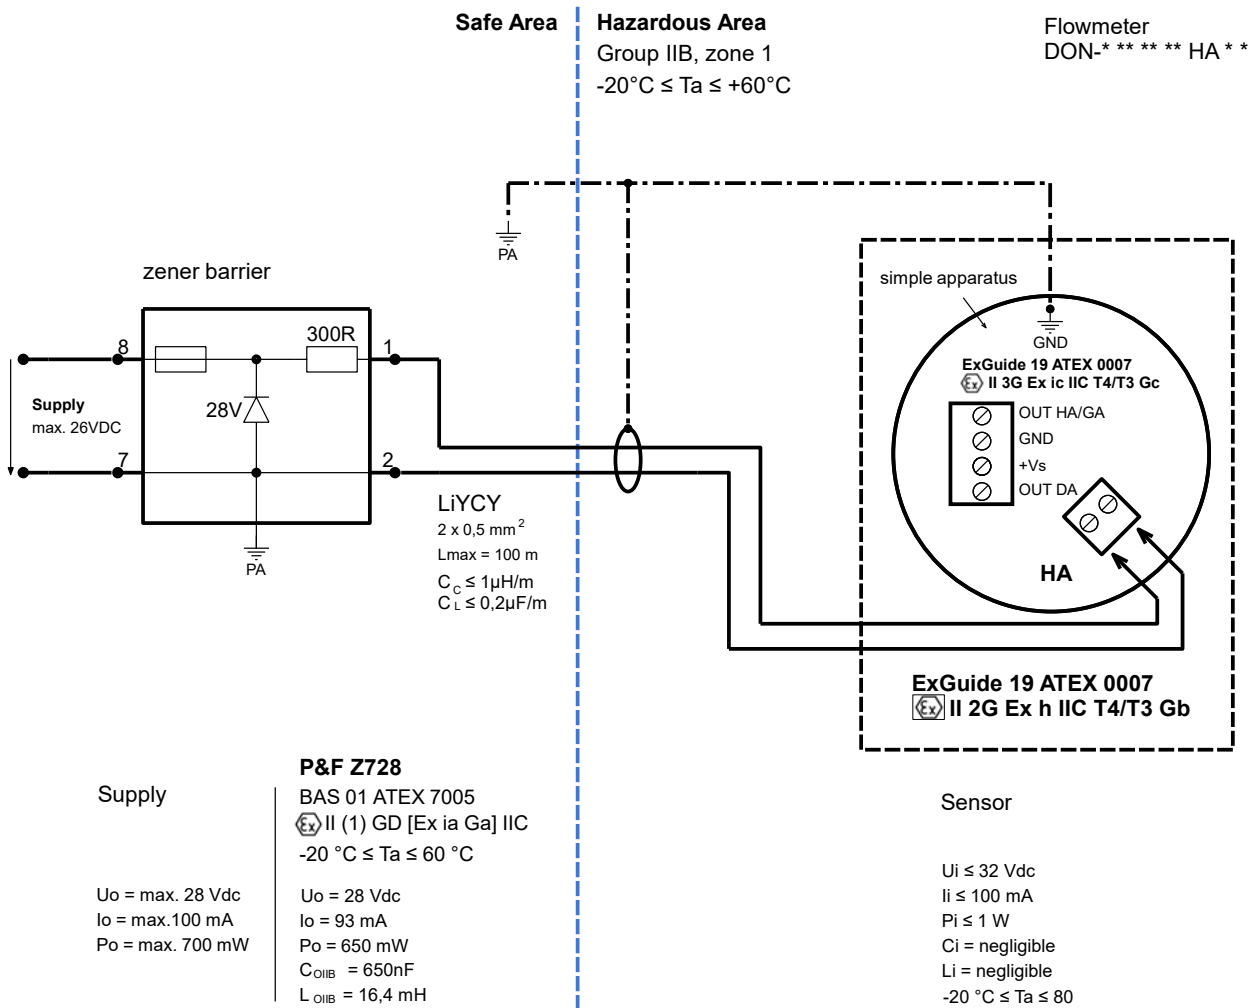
Safe Area

Hazardous Area
Group IIB, zone 1
-20°C ≤ Ta ≤ +60°C

Flowmeter
DON-* ** ** ** HA * *

PA

zener barrier

300R

8

1

Supply
max. 26VDC

28V

7

2

PA

simple apparatus

GND

ExGuide 19 ATEX 0007
II 3G Ex ic IIC T4/T3 Gc

OUT HA/GA
GND
+Vs
OUT DA

LiYCY
2 x 0,5 mm$^2$
Lmax = 100 m
$C_C$ ≤ 1μH/m
$C_L$ ≤ 0,2μF/m

HA

ExGuide 19 ATEX 0007
II 2G Ex h IIC T4/T3 Gb

P&F Z728
BAS 01 ATEX 7005
II (1) GD [Ex ia Ga] IIC
-20 °C ≤ Ta ≤ 60 °C

Supply

Uo = max. 28 Vdc
Io = max.100 mA
Po = max. 700 mW

Uo = 28 Vdc
Io = 93 mA
Po = 650 mW
$C_{OIIB}$ = 650nF
$L_{OIIB}$ = 16,4 mH

Sensor

Ui ≤ 32 Vdc
Ii ≤ 100 mA
Pi ≤ 1 W
Ci = negligible
Li = negligible
-20 °C ≤ Ta ≤ 80